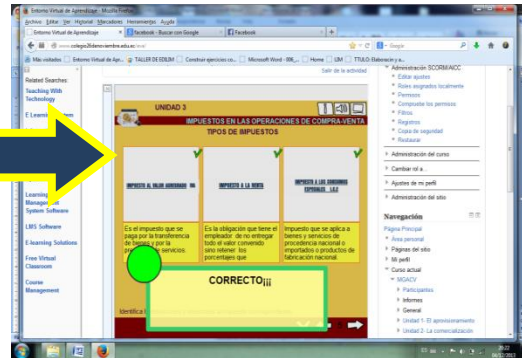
Entorno Virtual de Aprendizaje - Mozilla Firefox

Archivo Editar Ver Historial Marcadores Herramientas Ayuda

Entorno Virtual de Aprendizaje | Facebook - Buscar con Google | Facebook

www.colegio26deseptiembre.edu.ec/eva/

Más visitados | Entorno Virtual de Ap... | TALLER DE EDILIM | Construir ejercicios co... | Microsoft Word - 006_... | Home | UM | TTULO: Elaboración y a...

Google

Related Searches:

Teaching With Technology

E Learning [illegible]

Learning Management System Software

LMS Software

E-learning Solutions

Free Virtual Classroom

Course Management

Salir de la actividad

UNIDAD 3

IMPUESTOS EN LAS OPERACIONES DE COMPRA-VENTA

TIPOS DE IMPUESTOS

IMPUESTO AL VALOR AGREGADO IVA

IMPUESTO A LA RENTA

IMPUESTO A LOS CONSUMOS ESPECIALES ICE

Es el impuesto que se paga por la transferencia de bienes y por la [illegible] servicios

Es la obligación que tiene el empleador de no entregar todo el valor convenido sino retener los porcentajes que

Impuesto que se aplica a bienes y servicios de procedencia nacional o importados o productos de fabricación nacional

CORRECTO¡¡¡

Identifica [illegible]

Administración SCORM/AICC
Editar ajustes
Roles asignados localmente
Permisos
Comprobar los permisos
Filtros
Registros
Copia de seguridad
Restaurar

Administración del curso

Cambiar rol a...

Ajustes de mi perfil

Administración del sitio

Navegación

Página Principal
Área personal
Páginas del sitio
Mi perfil
Curso actual
MGACV
Participantes
Informes
General
Unidad 1: El aprovisionamiento
Unidad 2: La comercialización